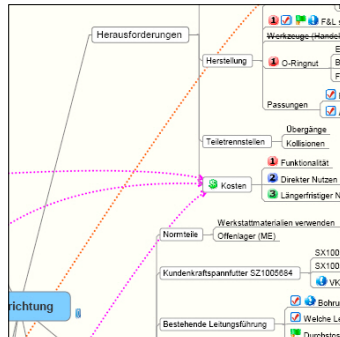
Herausforderungen

F&L

Werkzeuge (Handel

Herstellung

1 O-Ringnut

E

B

F

Passungen

Teiletrennstellen

Übergänge

Kollisionen

1 Funktionalität

3 Kosten

2 Direkter Nutzen

3 Längerfristiger N

Normteile

Werkstattmaterialien verwenden

Offenlager (ME)

Kundenkraftspannfutter SZ1005684

SX100

SX100

VK

richtung

Bestehende Leitungsführung

Bohru

Welche Le

Durchstos